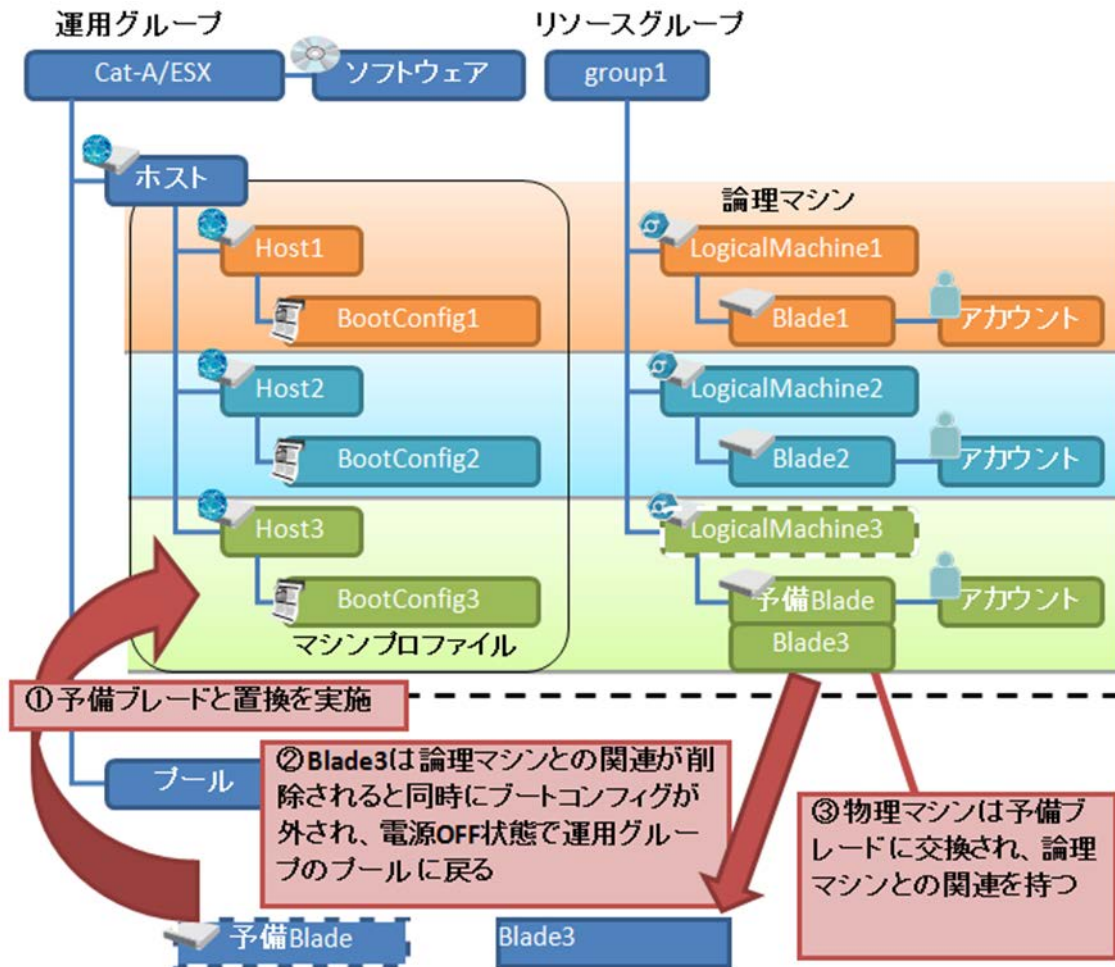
運用グループ

リソースグループ

Cat-A/ESX

ソフトウェア

group1

ホスト

論理マシン

Host1

BootConfig1

LogicalMachine1

Blade1

アカウント

Host2

BootConfig2

LogicalMachine2

Blade2

アカウント

Host3

BootConfig3

LogicalMachine3

予備Blade

Blade3

アカウント

マシンプロファイル

①予備ブレードと置換を実施

プール

②Blade3は論理マシンとの関連が削除されると同時にブートコンフィグが外され、電源OFF状態で運用グループのプール に戻る

③物理マシンは予備ブレードに交換され、論理マシンとの関連を持つ

予備Blade

Blade3